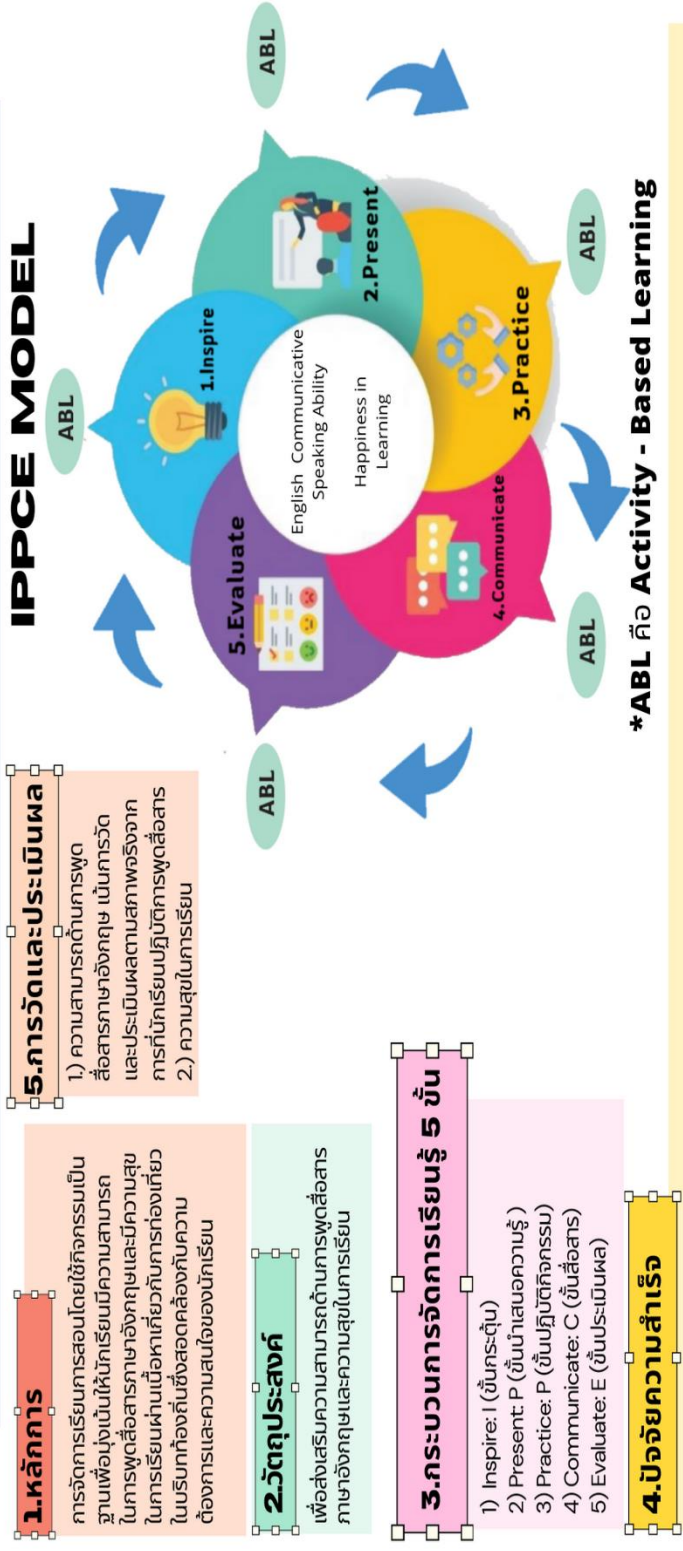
IPPCE MODEL

1.Inspire

2.Present

3.Practice

4.Communicate

5.Evaluate

English Communicative Speaking Ability

Happiness in Learning

ABL

ABL

ABL

ABL

ABL

*ABL คือ Activity - Based Learning

1.หลักการ

การจัดการเรียนการสอนโดยใช้กิจกรรมเป็นฐานเพื่อมุ่งเน้นให้นักเรียนมีความสามารถในการพูดสื่อสารภาษาอังกฤษและมีความสุขในการเรียนผ่านเนื้อหาเกี่ยวกับการท่องเที่ยวในบริบทท้องถิ่นซึ่งสอดคล้องกับความต้องการและความสนใจของนักเรียน

2.วัตถุประสงค์

เพื่อส่งเสริมความสามารถด้านการพูดสื่อสารภาษาอังกฤษและความสุขในการเรียน

3.กระบวนการจัดการเรียนรู้ 5 ขั้น

1) Inspire: I (ขั้นกระตุ้น)
2) Present: P (ขั้นนำเสนอความรู้)
3) Practice: P (ขั้นปฏิบัติกิจกรรม)
4) Communicate: C (ขั้นสื่อสาร)
5) Evaluate: E (ขั้นประเมินผล)

4.ปัจจัยความสำเร็จ

5.การวัดและประเมินผล

1.) ความสามารถด้านการพูดสื่อสารภาษาอังกฤษ เน้นการวัดและประเมินผลตามสภาพจริงจากการที่นักเรียนปฏิบัติการพูดสื่อสาร
2.) ความสุขในการเรียน